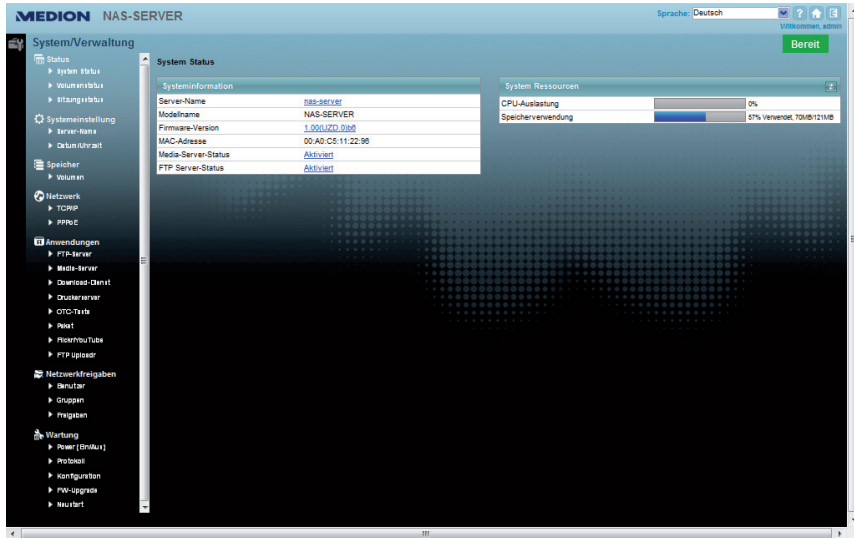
MEDION NAS-SERVER

Sprache: Deutsch

Willkommen, admin

System/Verwaltung

Bereit

Status
System Status
Volumenstatus
Sitzungsstatus

Systemeinstellung
Server-Name
Datum/Uhrzeit

Speicher
Volumen

Netzwerk
TCP/IP
PPPoE

Anwendungen
FTP-Server
Media-Server
Download-Dienst
Druckerserver
OTC-Taste
Paket
Flickr/YouTube
FTP Uploader

Netzwerkfreigaben
Benutzer
Gruppen
Freigaben

Wartung
Power (EnMAX)
Protokoll
Konfiguration
FW-Upgrade
Neustart

System Status

Systeminformation

| | |
|---|---|
| Server-Name | nas-server |
| Modellname | NAS-SERVER |
| Firmware-Version | 1.00(UZD.0)b6 |
| MAC-Adresse | 00:A0:C5:11:22:96 |
| Media-Server-Status | Aktiviert |
| FTP Server-Status | Aktiviert |

System Ressourcen

| | |
|---|---|
| CPU-Auslastung | 0% |
| Speicherverwendung | 57% Verwendet, 70MB/121MB |